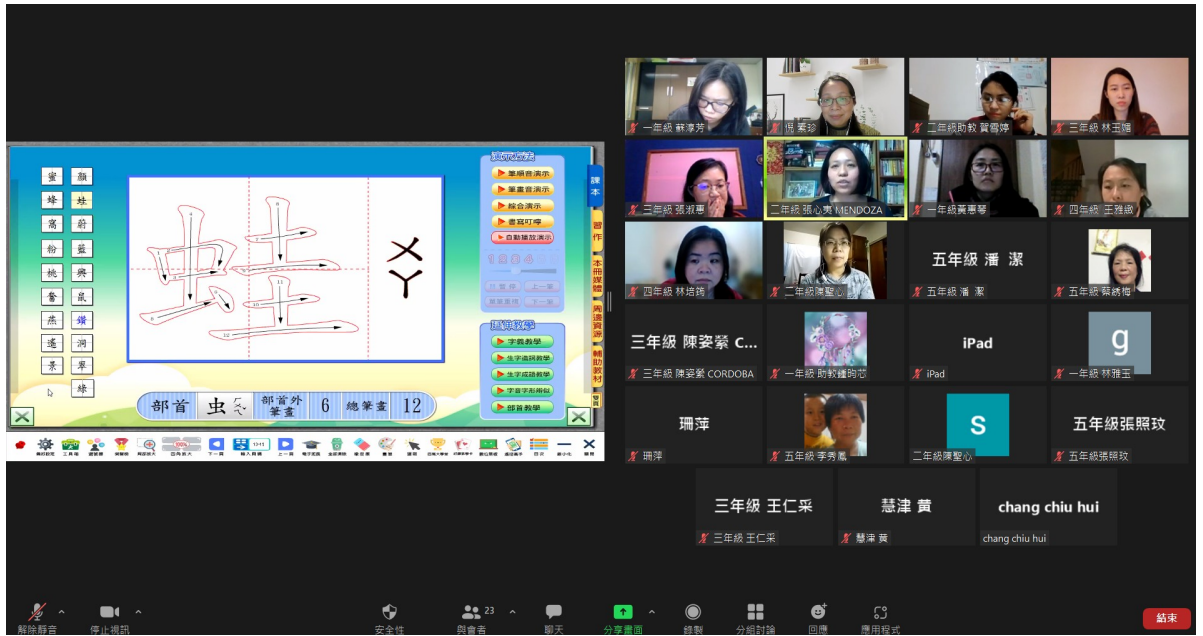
蜜 蟻
蜂 蛙
窩 爺
紛 藍
桃 興
奮 鼠
燕 鑽
遙 洞
景 舉
綠

蛙

ㄨㄚ

演示設定
筆順音演示
筆畫音演示
綜合演示
書寫叮嚀
自動播放演示

選單教學
字義教學
生字造詞教學
生字成語教學
字音字形辨似
部首教學

課本
習作
本冊課程
閱讀資源
輔助教材

部首 虫 部首外筆畫 6 總筆畫 12

一年級 蘇淳芳
倪素珍
二年級助教 賀曉婷
三年級 林玉姍
三年級 張淑事
二年級 張心秀 MENDOZA
一年級黃惠琴
四年級 王雅緻
四年級 林培琦
二年級陳聖心
五年級 潘 潔
五年級 潘 潔
五年級 蔡綉梅
三年級 陳姿縈 C...
三年級 陳姿縈 CORDOBA
一年級 助教鍾昀芯
iPad
iPad
g
一年級 林雅玉
珊萍
珊萍
五年級 李秀鳳
S
二年級陳聖心
五年級張照玟
五年級張照玟
三年級 王仁采
三年級 王仁采
慧津 黃
慧津 黃
chang chiu hui
chang chiu hui

解除靜音
停止視訊
安全性
與會者 23
聊天
分享畫面
錄製
分組討論
回應
應用程式
結束